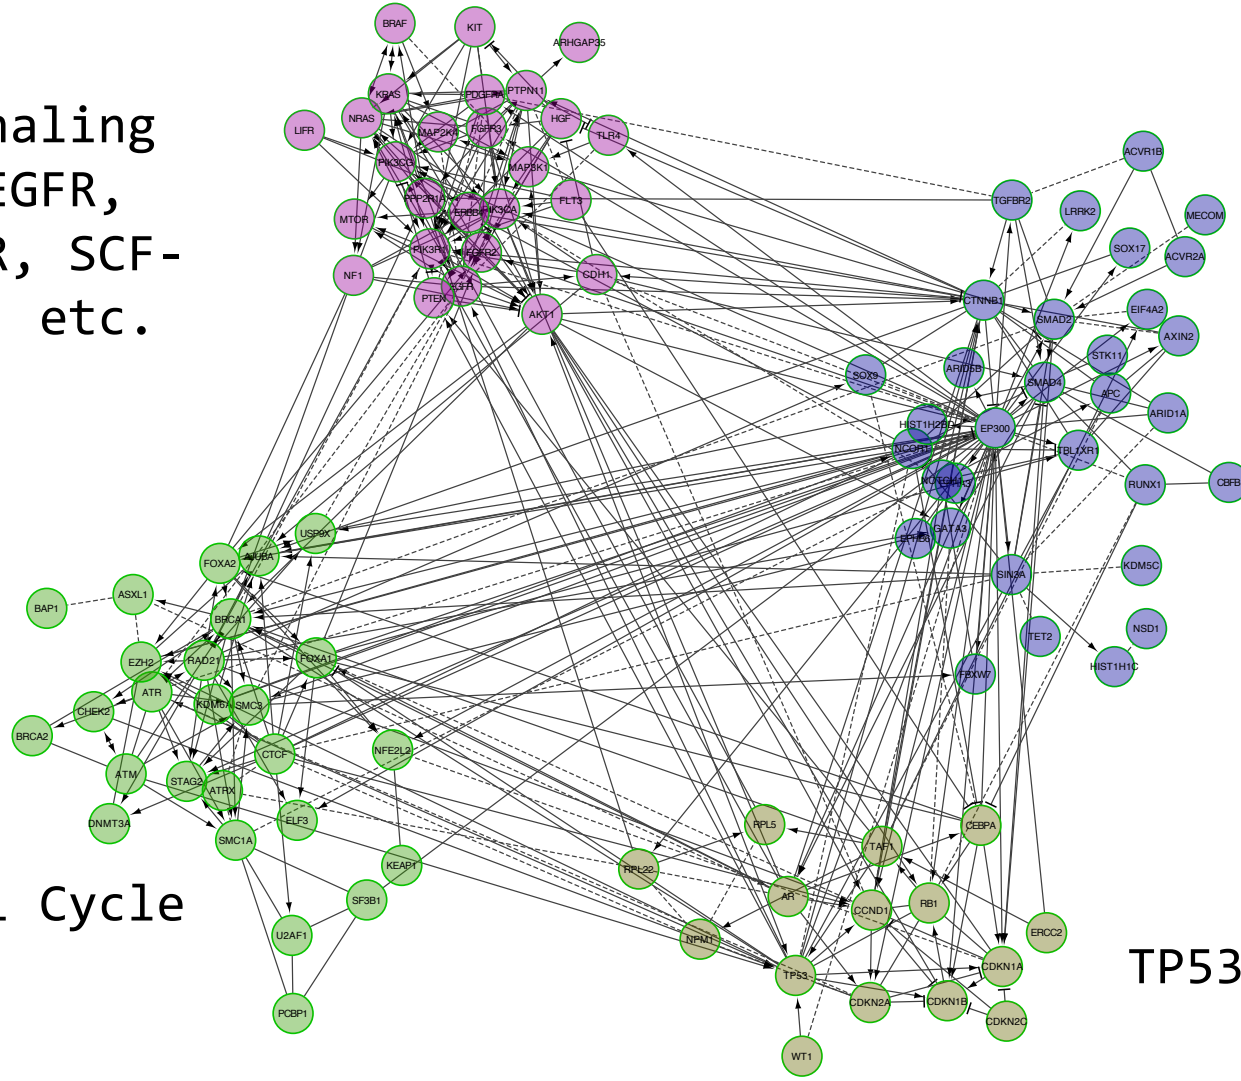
naling
EGFR,
R, SCF-
etc.

Cycle

TP53

BRAF
KIT
ARHGAP35
KRAS
PDGFRA
PTPN11
NRAS
LIFR
MAP2K4
FGFR3
HGF
TLR4
PIK3CG
MAP3K1
PPP2R1A
ERBB3
PIK3CA
FLT3
MTOR
PIK3R1
ERBB2
NF1
CDH1
PTEN
EGFR
AKT1
ACVR1B
TGFBR2
LRRK2
MECOM
SOX17
ACVR2A
CTNNB1
EIF4A2
SMAD2
AXIN2
STK11
ARID5B
SOX9
SMAD4
APC
ARID1A
HIST1H2BD
EP300
TBL1XR1
NCOR1
RUNX1
CBFB
NOTCH1
GATA3
EPHA3
KDM5C
SIN3A
NSD1
TET2
HIST1H1C
FBXW7
USP9X
FOXA2
AJUBA
BAP1
ASXL1
BRCA1
EZH2
RAD21
FOXA1
ATR
KDM6A
SMC3
CHEK2
BRCA2
CTCF
NFE2L2
ATM
STAG2
ATRX
DNMT3A
ELF3
SMC1A
KEAP1
SF3B1
U2AF1
PCBP1
RPL5
CEBPA
TAF1
RPL22
AR
RB1
CCND1
ERCC2
NPM1
CDKN1A
TP53
CDKN2A
CDKN1B
CDKN2C
WT1